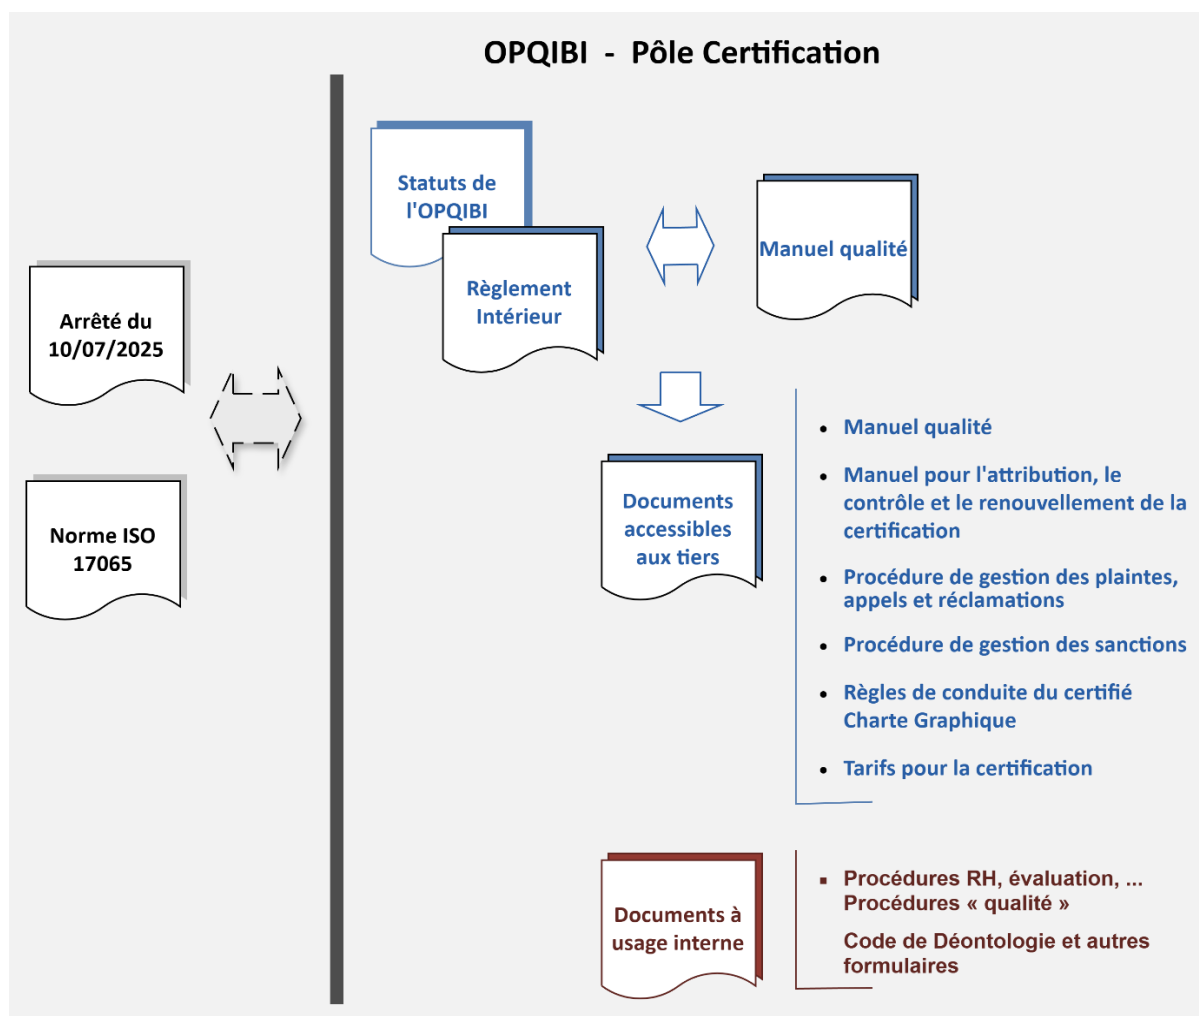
OPQIBI - Pôle Certification

Arrêté du 10/07/2025

Norme ISO 17065

Statuts de l'OPQIBI

Règlement Intérieur

Manuel qualité

Documents accessibles aux tiers

- Manuel qualité
- Manuel pour l'attribution, le contrôle et le renouvellement de la certification
- Procédure de gestion des plaintes, appels et réclamations
- Procédure de gestion des sanctions
- Règles de conduite du certifié Charte Graphique
- Tarifs pour la certification

Documents à usage interne

- Procédures RH, évaluation, … Procédures « qualité »

Code de Déontologie et autres formulaires